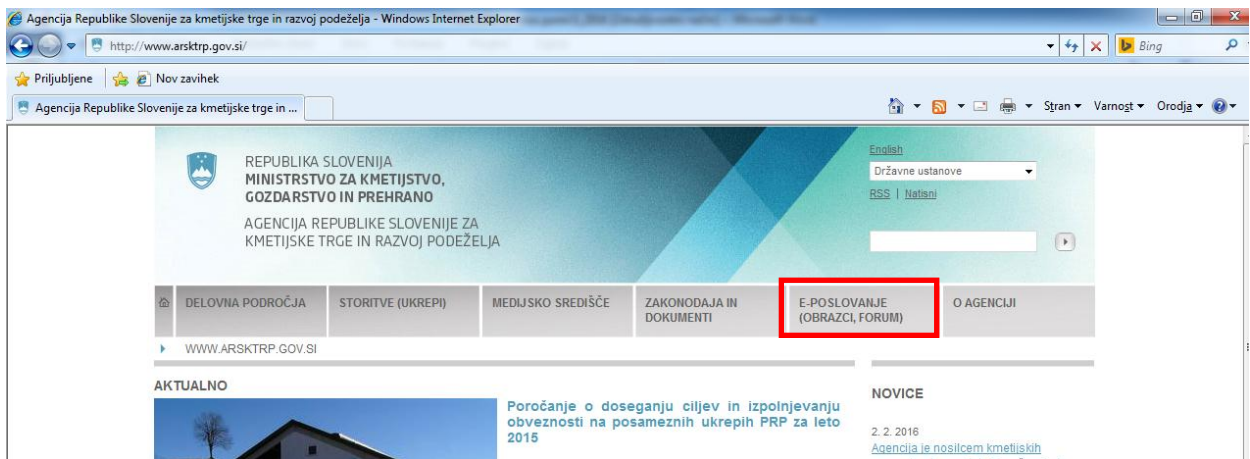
Agencija Republike Slovenije za kmetijske trge in razvoj podeželja - Windows Internet Explorer

http://www.arsktrp.gov.si/

Bing

Priljubljene | Nov zavihek

Agencija Republike Slovenije za kmetijske trge in ...

Stran ▾ Varnost ▾ Orodja ▾

REPUBLIKA SLOVENIJA
MINISTRSTVO ZA KMETIJSTVO, GOZDARSTVO IN PREHRANO

AGENCIJA REPUBLIKE SLOVENIJE ZA KMETIJSKE TRGE IN RAZVOJ PODEŽELJA

English

Državne ustanove

RSS | Natisni

DELOVNA PODROČJA | STORITVE (UKREPI) | MEDIJSKO SREDIŠČE | ZAKONODAJA IN DOKUMENTI | E-POSLOVANJE (OBRAZCI, FORUM) | O AGENCIJI

WWW.ARSKTRP.GOV.SI

AKTUALNO

Poročanje o doseganju ciljev in izpolnjevanju obveznosti na posameznih ukrepih PRP za leto 2015

NOVICE

2. 2. 2016
Agencija je nosilcem kmetijskih